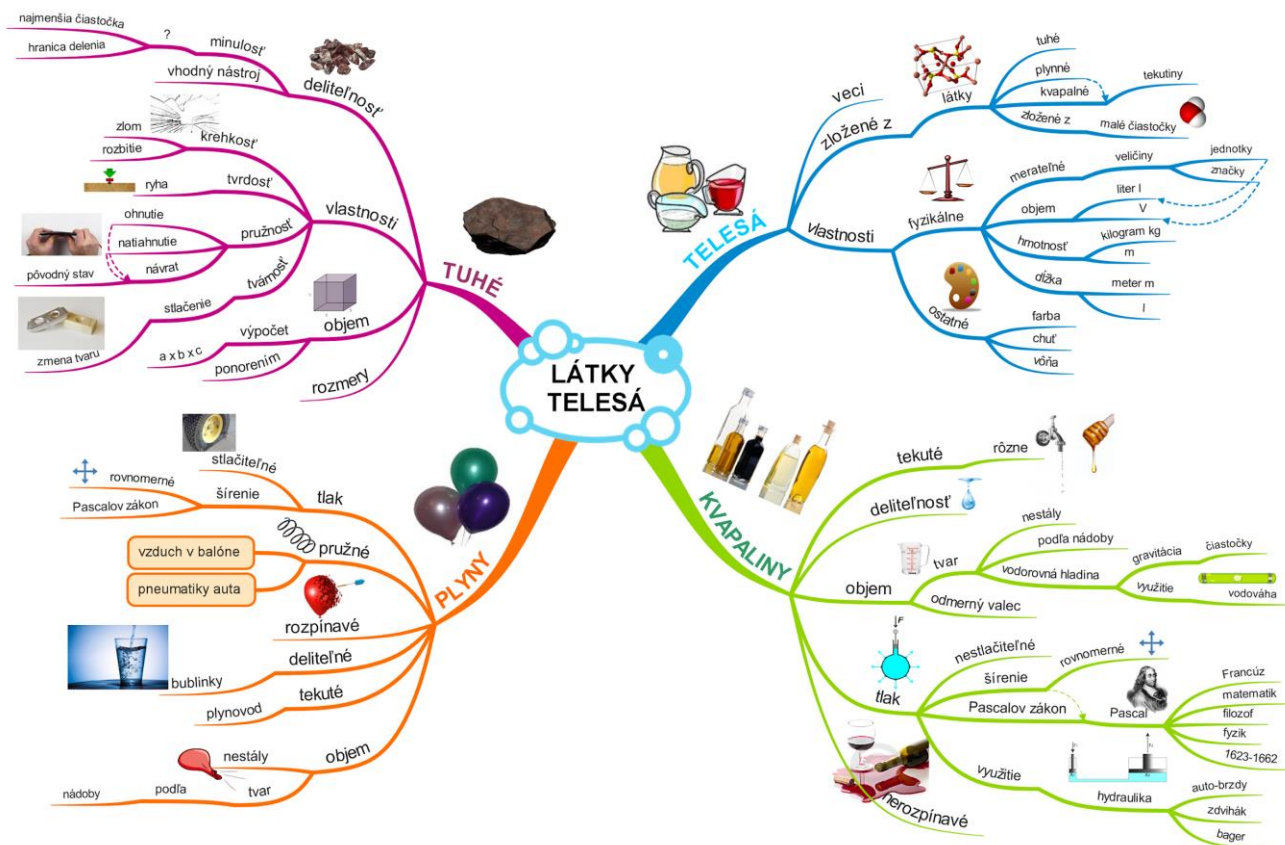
LÁTKY TELESÁ

TUHÉ
deliteľnosť
minulosť
?
najmenšia čiastočka
hranica delenia
vhodný nástroj
vlastnosti
krehkosť
zlom
rozbitie
tvrdosť
ryha
pružnosť
ohnutie
natiahnutie
návrat
pôvodný stav
tvárnosť
stlačenie
zmena tvaru
objem
výpočet
a x b x c
ponorením
rozmery

TELESÁ
veci
zložené z
látky
tuhé
plynné
kvapalné
tekutiny
zložené z
malé čiastočky
vlastnosti
fyzikálne
merateľné
veličiny
jednotky
značky
objem
liter l
V
hmotnosť
kilogram kg
m
dĺžka
meter m
l
ostatné
farba
chuť
vôňa

PLYNY
tlak
stlačiteľné
šírenie
rovnomerné
Pascalov zákon
pružné
vzduch v balóne
pneumatiky auta
rozpínavé
deliteľné
bublinky
tekuté
plynovod
objem
nestály
tvar
podľa
nádoby

KVAPALINY
tekuté
rôzne
deliteľnosť
objem
tvar
nestály
podľa nádoby
vodorovná hladina
gravitácia
čiastočky
využitie
vodováha
odmerný valec
tlak
F
nestlačiteľné
šírenie
rovnomerné
Pascalov zákon
Pascal
Francúz
matematik
filozof
fyzik
1623-1662
využitie
hydraulika
auto-brzdy
zdvihák
bager
nerozpínavé